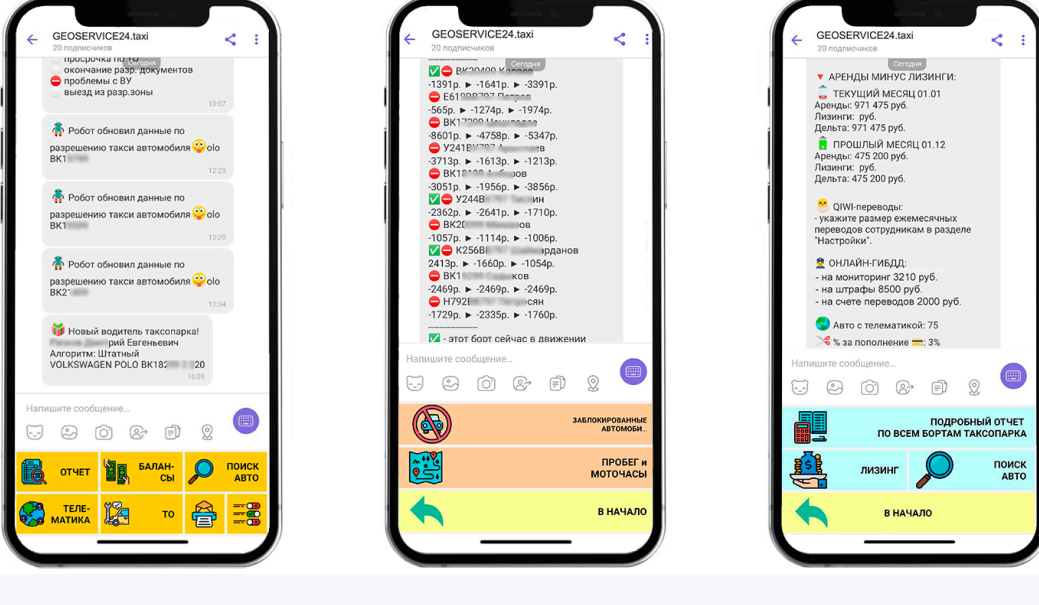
GEOSERVICE24.taxi
20 подписчиков

просрочка по ТО
окончание разр. документов
проблемы с ВУ
выезд из разр.зоны
10:07

Робот обновил данные по разрешению такси автомобиля olo ВК1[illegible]
12:29

Робот обновил данные по разрешению такси автомобиля olo ВК1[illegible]
12:29

Робот обновил данные по разрешению такси автомобиля olo ВК2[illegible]
12:34

Новый водитель таксопарка!
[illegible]рий Евгеньевич
Алгоритм: Штатный
VOLKSWAGEN POLO ВК18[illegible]20
16:09

Напишите сообщение...

ОТЧЕТ
БАЛАНСЫ
ПОИСК АВТО
ТЕЛЕМАТИКА
ТО

GEOSERVICE24.taxi
20 подписчиков
Сегодня

ВК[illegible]
-1391р. ► -1641р. ► -3391р.
Е61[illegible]
-565р. ► -1274р. ► -1974р.
ВК1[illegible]
-8601р. ► -4758р. ► -5347р.
У241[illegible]ев
-3713р. ► -1613р. ► -1213р.
ВК1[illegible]ров
-3051р. ► -1956р. ► -3856р.
У244В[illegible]ин
-2362р. ► -2641р. ► -1710р.
ВК20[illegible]ов
-1057р. ► -1114р. ► -1006р.
К256В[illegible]рданов
2413р. ► -1660р. ► -1054р.
ВК1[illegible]ков
-2469р. ► -2469р. ► -2469р.
Н792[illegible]сян
-1729р. ► -2335р. ► -1760р.
- этот борт сейчас в движении

Напишите сообщение...

ЗАБЛОКИРОВАННЫЕ АВТОМОБИ...
ПРОБЕГ и МОТОЧАСЫ
В НАЧАЛО

GEOSERVICE24.taxi
20 подписчиков
Сегодня

АРЕНДЫ МИНУС ЛИЗИНГИ:
ТЕКУЩИЙ МЕСЯЦ 01.01
Аренды: 971 475 руб.
Лизинги: руб.
Дельта: 971 475 руб.
ПРОШЛЫЙ МЕСЯЦ 01.12
Аренды: 475 200 руб.
Лизинги: руб.
Дельта: 475 200 руб.

QIWI-переводы:
- укажите размер ежемесячных переводов сотрудникам в разделе "Настройки".

ОНЛАЙН-ГИБДД:
- на мониторинг 3210 руб.
- на штрафы 8500 руб.
- на счете переводов 2000 руб.

Авто с телематикой: 75
% за пополнение : 3%

Напишите сообщение...

ПОДРОБНЫЙ ОТЧЕТ ПО ВСЕМ БОРТАМ ТАКСОПАРКА
ЛИЗИНГ
ПОИСК АВТО
В НАЧАЛО